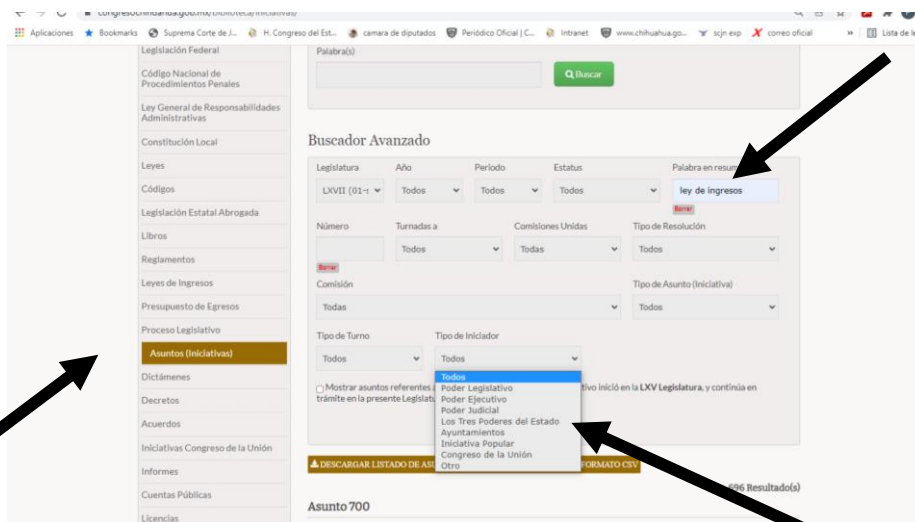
congresochihuahua.gob.mx/biblioteca/iniciativas/

Aplicaciones Bookmarks Suprema Corte de J... H. Congreso del Est... camara de diputados Periódico Oficial | C... Intranet www.chihuahua.go... scjn exp correo oficial » Lista de le

Legislación Federal
Código Nacional de Procedimientos Penales
Ley General de Responsabilidades Administrativas
Constitución Local
Leyes
Códigos
Legislación Estatal Abrogada
Libros
Reglamentos
Leyes de Ingresos
Presupuesto de Egresos
Proceso Legislativo
Asuntos (Iniciativas)
Dictámenes
Decretos
Acuerdos
Iniciativas Congreso de la Unión
Informes
Cuentas Públicas
Licencias

Palabra(s)

Buscar

Buscador Avanzado

Legislatura
LXVII (01-
Año
Todos
Periodo
Todos
Estatus
Todos
Palabra en resum
ley de ingresos
Borrar

Número
Borrar
Turnadas a
Todos
Comisiones Unidas
Todas
Tipo de Resolución
Todos

Comisión
Todas
Tipo de Asunto (Iniciativa)
Todos

Tipo de Turno
Todos
Tipo de Iniciador
Todos

Todos
Poder Legislativo
Poder Ejecutivo
Poder Judicial
Los Tres Poderes del Estado
Ayuntamientos
Iniciativa Popular
Congreso de la Unión
Otro

Mostrar asuntos referentes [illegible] tivo inició en la LXV Legislatura, y continúa en trámite en la presente Legislat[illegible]

DESCARGAR LISTADO DE ASU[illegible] FORMATO CSV

696 Resultado(s)

Asunto 700